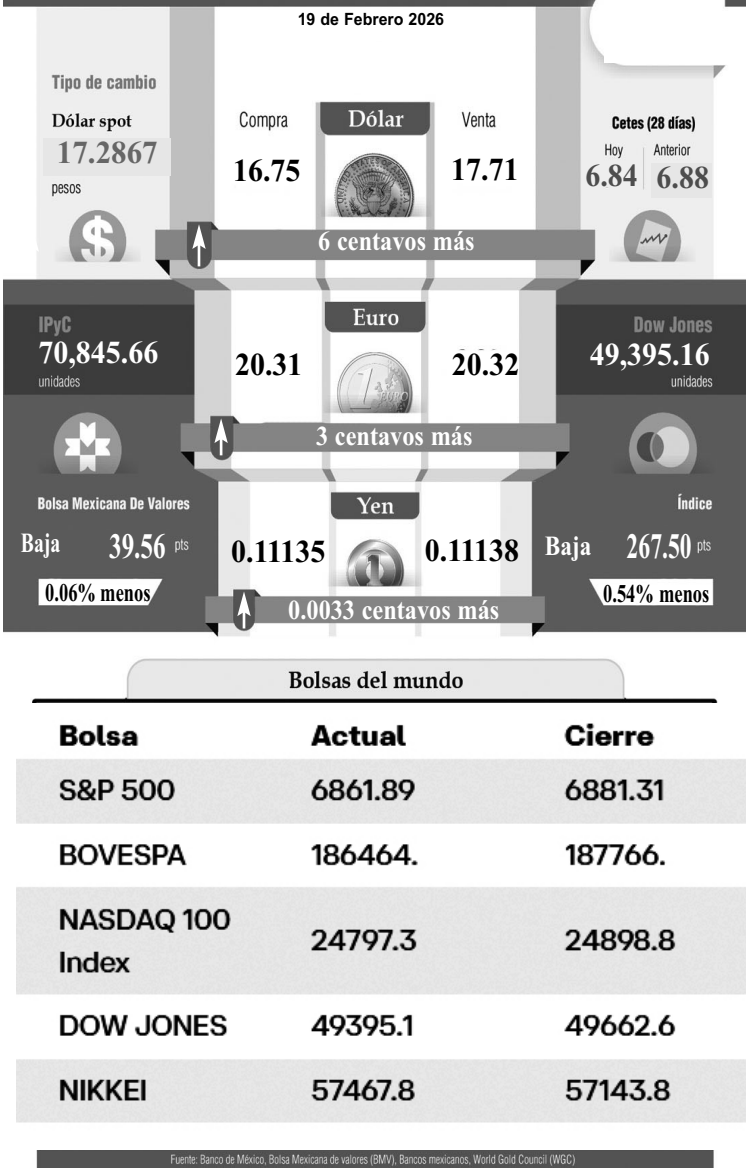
19 de Febrero 2026

Tipo de cambio

Dólar spot
17.2867
pesos

Compra
16.75

Dólar

Venta
17.71

Cetes (28 días)
Hoy
6.84
Anterior
6.88

6 centavos más

IPyC
70,845.66
unidades

20.31

Euro

20.32

Dow Jones
49,395.16
unidades

3 centavos más

Bolsa Mexicana De Valores
Baja 39.56 pts
0.06% menos

0.11135

Yen

0.11138

Índice
Baja 267.50 pts
0.54% menos

0.0033 centavos más

Bolsas del mundo

| Bolsa | Actual | Cierre |
|---|---|---|
| S&P 500 | 6861.89 | 6881.31 |
| BOVESPA | 186464. | 187766. |
| NASDAQ 100 Index | 24797.3 | 24898.8 |
| DOW JONES | 49395.1 | 49662.6 |
| NIKKEI | 57467.8 | 57143.8 |

Fuente: Banco de México, Bolsa Mexicana de valores (BMV), Bancos mexicanos, World Gold Council (WGC)